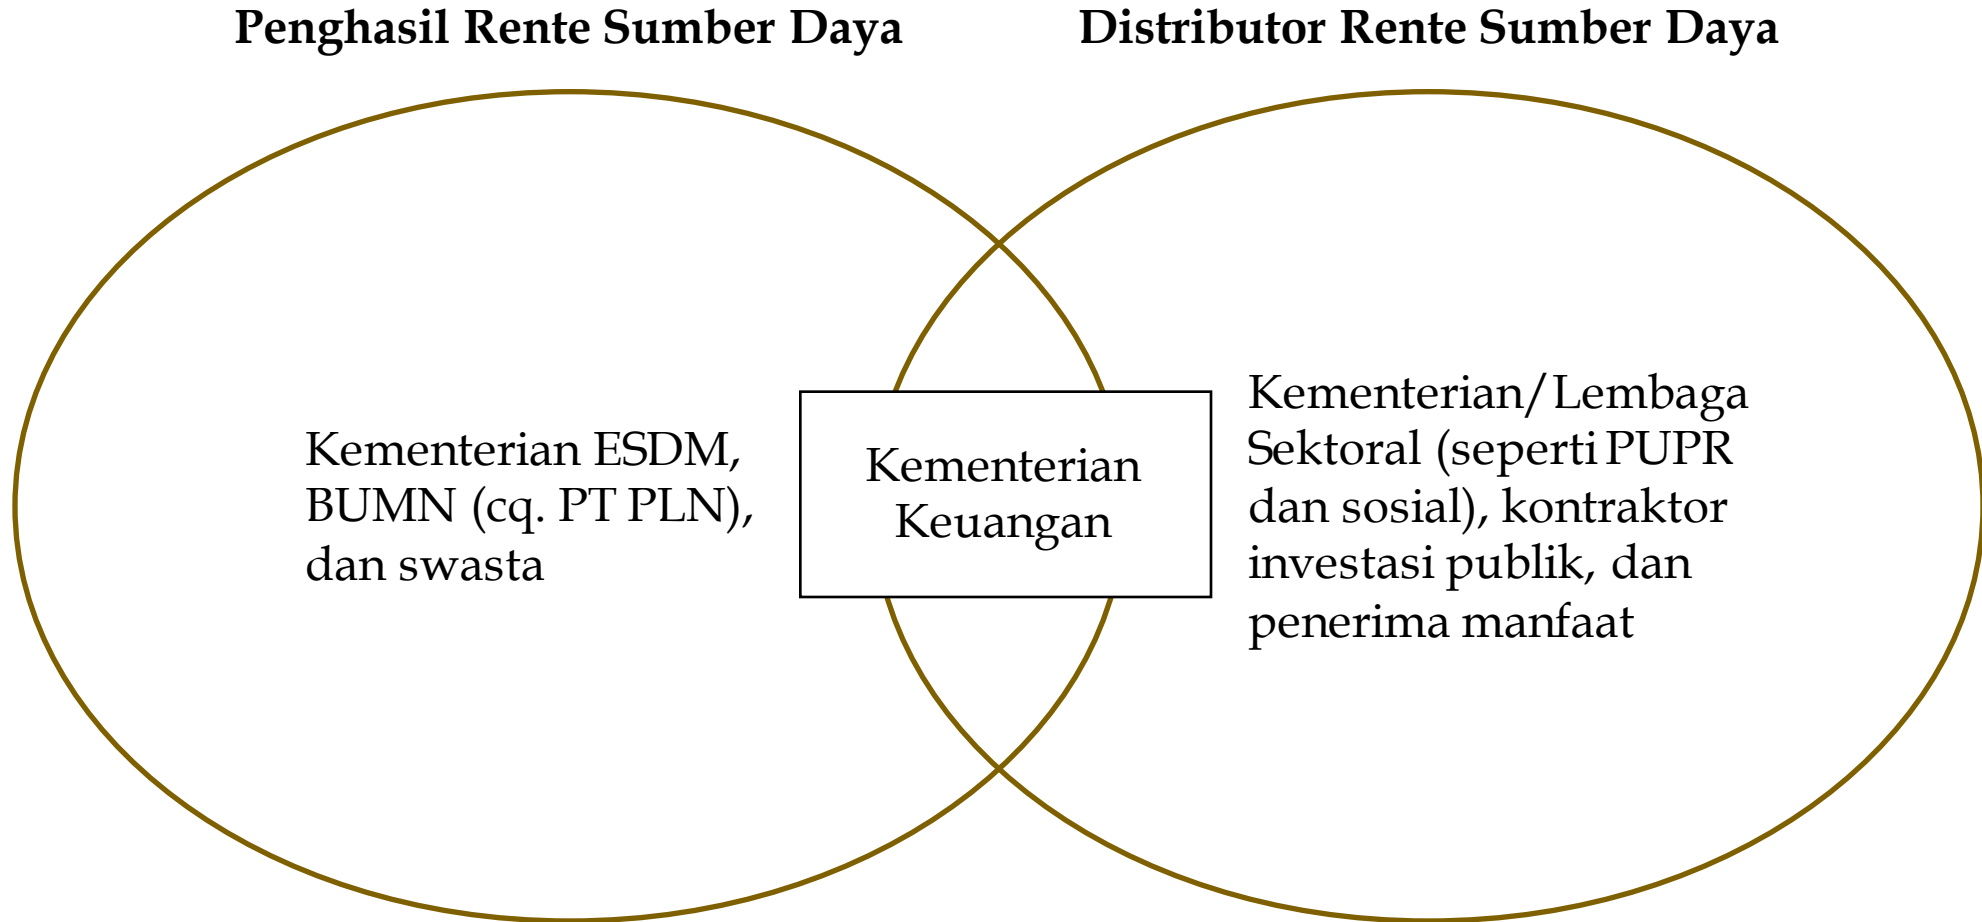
Penghasil Rente Sumber Daya

Distributor Rente Sumber Daya

Kementerian ESDM, BUMN (cq. PT PLN), dan swasta

Kementerian Keuangan

Kementerian/Lembaga Sektoral (seperti PUPR dan sosial), kontraktor investasi publik, dan penerima manfaat